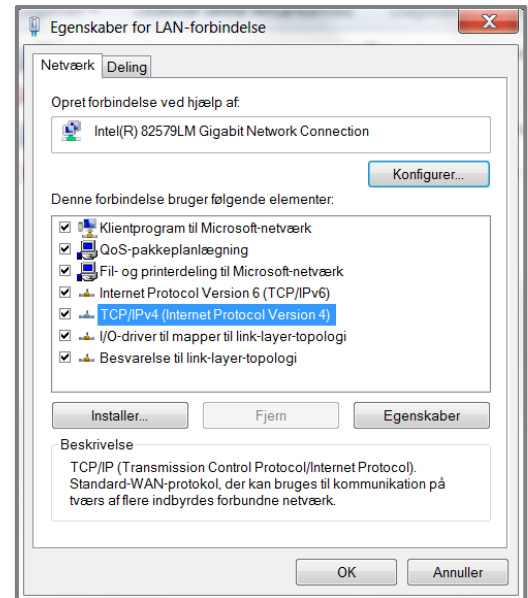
Egenskaber for LAN-forbindelse

Netværk | Deling

Opret forbindelse ved hjælp af:

Intel(R) 82579LM Gigabit Network Connection

Konfigurer...

Denne forbindelse bruger følgende elementer:

Klientprogram til Microsoft-netværk
QoS-pakkeplanlægning
Fil- og printerdeling til Microsoft-netværk
Internet Protocol Version 6 (TCP/IPv6)
TCP/IPv4 (Internet Protocol Version 4)
I/O-driver til mapper til link-layer-topologi
Besvarelse til link-layer-topologi

Installer... | Fjern | Egenskaber

Beskrivelse

TCP/IP (Transmission Control Protocol/Internet Protocol). Standard-WAN-protokol, der kan bruges til kommunikation på tværs af flere indbyrdes forbundne netværk.

OK | Annuller